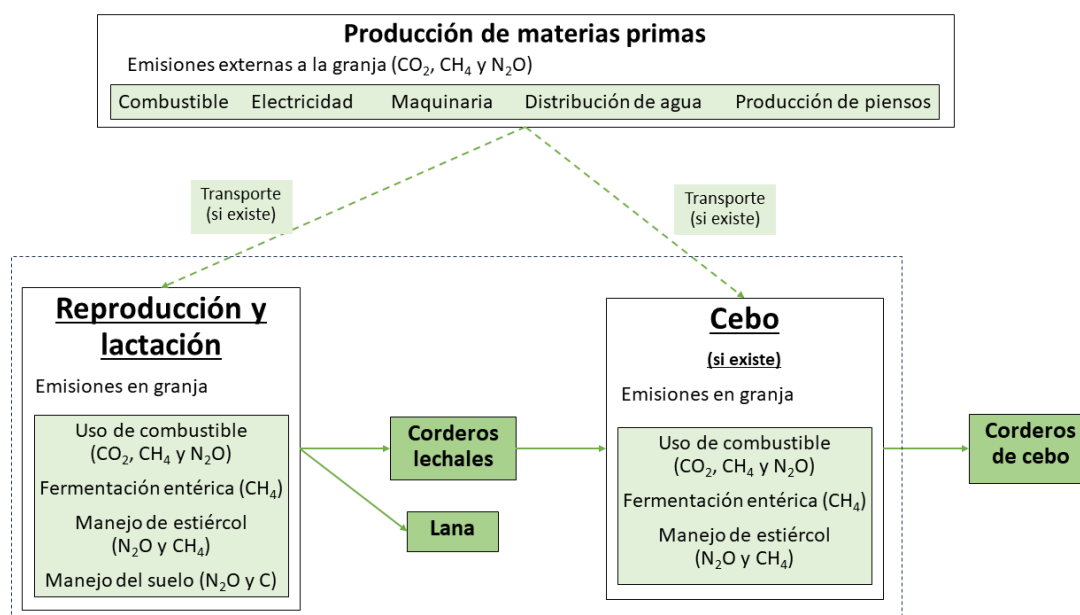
Producción de materias primas

Emisiones externas a la granja ($CO_2$, $CH_4$ y $N_2O$)

Combustible Electricidad Maquinaria Distribución de agua Producción de piensos

Transporte (si existe)

Transporte (si existe)

Reproducción y lactación

Emisiones en granja

Uso de combustible ($CO_2$, $CH_4$ y $N_2O$)

Fermentación entérica ($CH_4$)

Manejo de estiércol ($N_2O$ y $CH_4$)

Manejo del suelo ($N_2O$ y C)

Corderos lechales

Lana

Cebo

(si existe)

Emisiones en granja

Uso de combustible ($CO_2$, $CH_4$ y $N_2O$)

Fermentación entérica ($CH_4$)

Manejo de estiércol ($N_2O$ y $CH_4$)

Corderos de cebo